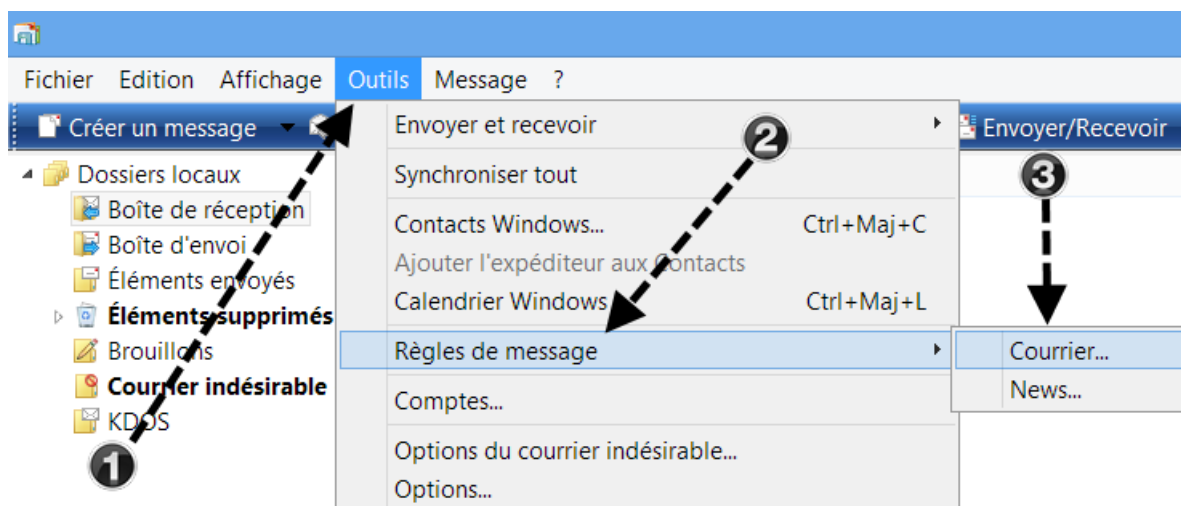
Fichier Edition Affichage Outils Message ?

Créer un message

Dossiers locaux
Boîte de réception
Boîte d'envoi
Éléments envoyés
Éléments supprimés
Brouillons
Courrier indésirable
KDOS

Envoyer et recevoir
Synchroniser tout
Contacts Windows... Ctrl+Maj+C
Ajouter l'expéditeur aux Contacts
Calendrier Windows Ctrl+Maj+L
Règles de message
Comptes...
Options du courrier indésirable...
Options...

Envoyer/Recevoir

Courrier...
News...

1
2
3